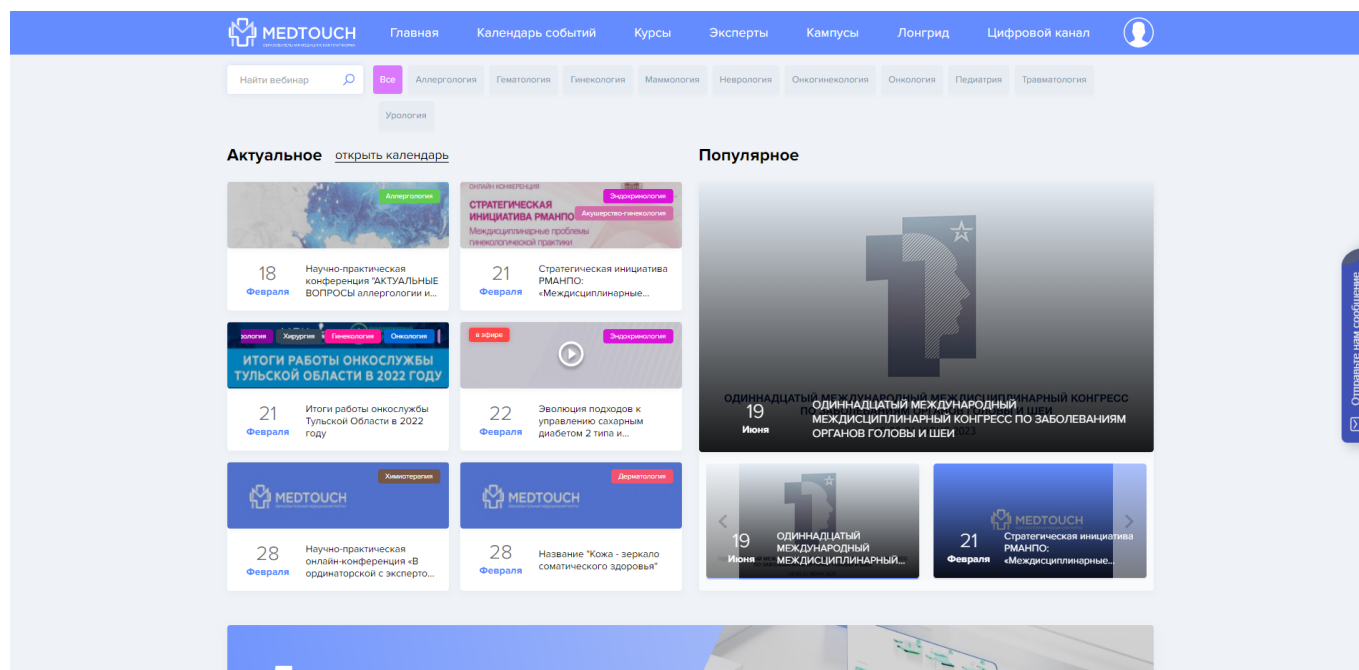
MEDTOUCH

Главная Календарь событий Курсы Эксперты Кампусы Лонгрид Цифровой канал

Найти вебинар

Все Аллергология Гематология Гинекология Маммология Неврология Онкогинекология Онкология Педиатрия Травматология Урология

Актуальное открыть календарь

Аллергология
18 Февраля
Научно-практическая конференция "АКТУАЛЬНЫЕ ВОПРОСЫ аллергологии и...

ОНЛАЙН КОНФЕРЕНЦИЯ
СТРАТЕГИЧЕСКАЯ ИНИЦИАТИВА РМАНПО
Междисциплинарные проблемы гинекологической практики
Эндокринология
Акушерство-гинекология
21 Февраля
Стратегическая инициатива РМАНПО: «Междисциплинарные...

Хирургия Гинекология Онкология
ИТОГИ РАБОТЫ ОНКОСЛУЖБЫ ТУЛЬСКОЙ ОБЛАСТИ В 2022 ГОДУ
21 Февраля
Итоги работы онкослужбы Тульской Области в 2022 году

в эфире
Эндокринология
22 Февраля
Эволюция подходов к управлению сахарным диабетом 2 типа и...

Химиотерапия
MEDTOUCH
28 Февраля
Научно-практическая онлайн-конференция "В ординаторской с экспертом...

Дерматология
MEDTOUCH
28 Февраля
Название "Кожа - зеркало соматического здоровья"

Популярное

19 Июня
ОДИННАДЦАТЫЙ МЕЖДУНАРОДНЫЙ МЕЖДИСЦИПЛИНАРНЫЙ КОНГРЕСС ПО ЗАБОЛЕВАНИЯМ ОРГАНОВ ГОЛОВЫ И ШЕИ

19 Июня
ОДИННАДЦАТЫЙ МЕЖДУНАРОДНЫЙ МЕЖДИСЦИПЛИНАРНЫЙ...

MEDTOUCH
21 Февраля
Стратегическая инициатива РМАНПО: «Междисциплинарные...

Отправьте нам сообщение